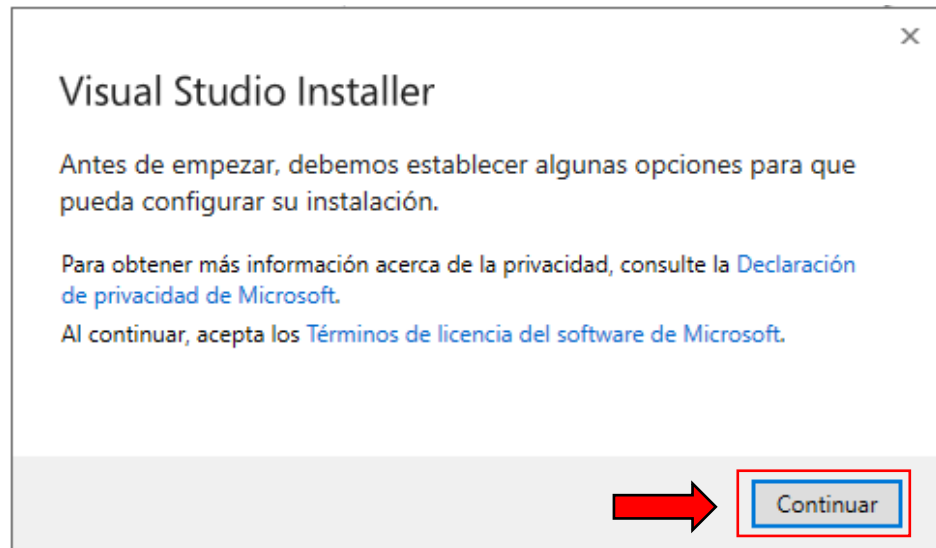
×

Visual Studio Installer

Antes de empezar, debemos establecer algunas opciones para que pueda configurar su instalación.

Para obtener más información acerca de la privacidad, consulte la Declaración de privacidad de Microsoft.

Al continuar, acepta los Términos de licencia del software de Microsoft.

Continuar